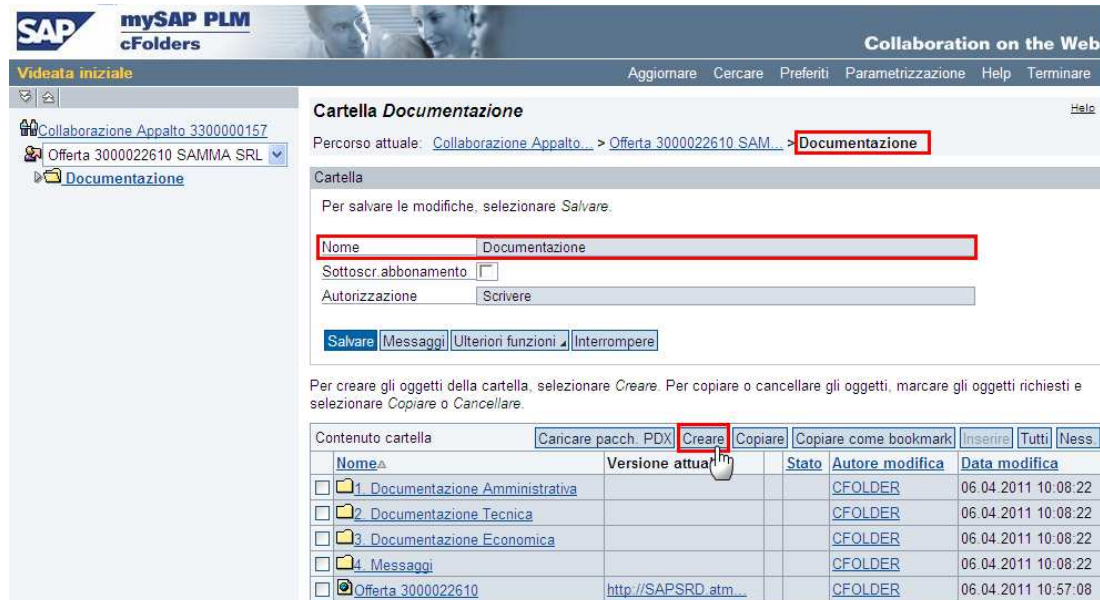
SAP mySAP PLM cFolders

Collaboration on the Web

Videata iniziale

Aggiornare Cercare Preferiti Parametrizzazione Help Terminare

Collaborazione Appalto 3300000157

Offerta 3000022610 SAMMA SRL

Documentazione

Cartella *Documentazione*

Help

Percorso attuale: Collaborazione Appalto... > Offerta 3000022610 SAM... > **Documentazione**

Cartella

Per salvare le modifiche, selezionare *Salvare*.

Nome Documentazione

Sottoscr.abbonamento

Autorizzazione Scrivere

Salvare Messaggi Ulteriori funzioni Interrompere

Per creare gli oggetti della cartella, selezionare *Creare*. Per copiare o cancellare gli oggetti, marcare gli oggetti richiesti e selezionare *Copiare* o *Cancellare*.

Contenuto cartella Caricare pacch. PDX Creare Copiare Copiare come bookmark Inserire Tutti Ness.

| Nome | Versione attual | | Stato | Autore modifica | Data modifica |
|---|---|---|---|---|---|
| 1. Documentazione Amministrativa | | | | CFOLDER | 06.04.2011 10:08:22 |
| 2. Documentazione Tecnica | | | | CFOLDER | 06.04.2011 10:08:22 |
| 3. Documentazione Economica | | | | CFOLDER | 06.04.2011 10:08:22 |
| 4. Messaggi | | | | CFOLDER | 06.04.2011 10:08:22 |
| Offerta 3000022610 | http://SAPSRD.atm... | | | CFOLDER | 06.04.2011 10:57:08 |